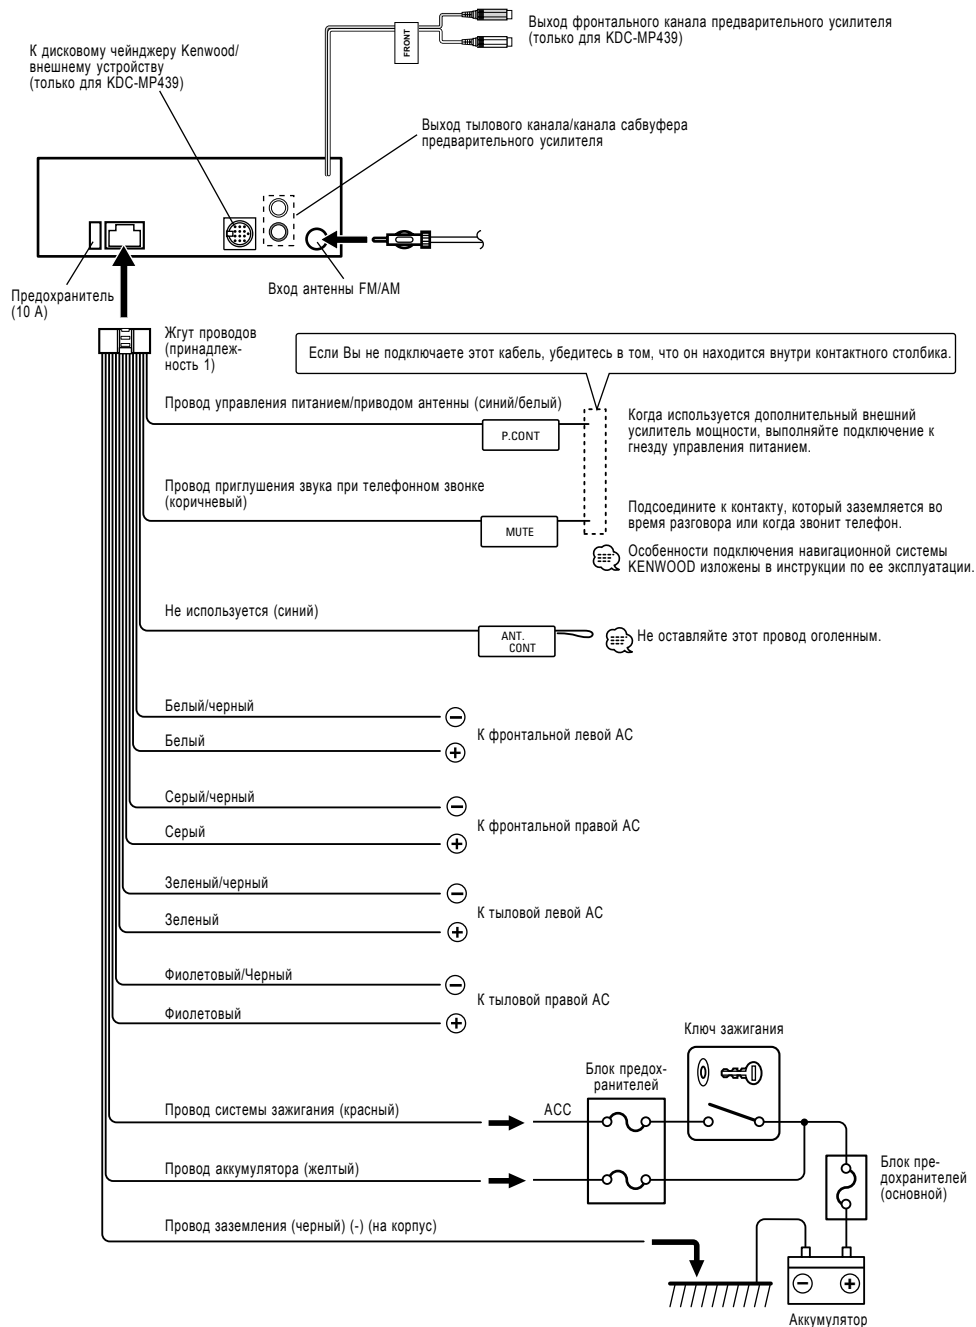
К дисковому чейнджеру Kenwood/ внешнему устройству (только для KDC-MP439)

FRONT

Выход фронтального канала предварительного усилителя (только для KDC-MP439)

Выход тылового канала/канала сабвуфера предварительного усилителя

Предохранитель (10 A)

Вход антенны FM/AM

Жгут проводов (принадлежность 1)

Если Вы не подключаете этот кабель, убедитесь в том, что он находится внутри контактного столбика.

Провод управления питанием/приводом антенны (синий/белый)

P.CONT

Когда используется дополнительный внешний усилитель мощности, выполняйте подключение к гнезду управления питанием.

Провод приглушения звука при телефонном звонке (коричневый)

MUTE

Подсоедините к контакту, который заземляется во время разговора или когда звонит телефон.

Особенности подключения навигационной системы KENWOOD изложены в инструкции по ее эксплуатации.

Не используется (синий)

ANT. CONT

Не оставляйте этот провод оголенным.

Белый/черный

Белый

К фронтальной левой АС

Серый/черный

Серый

К фронтальной правой АС

Зеленый/черный

Зеленый

К тыловой левой АС

Фиолетовый/Черный

Фиолетовый

К тыловой правой АС

Ключ зажигания

Блок предохранителей

Провод системы зажигания (красный)

ACC

Провод аккумулятора (желтый)

Блок предохранителей (основной)

Провод заземления (черный) (-) (на корпус)

Аккумулятор